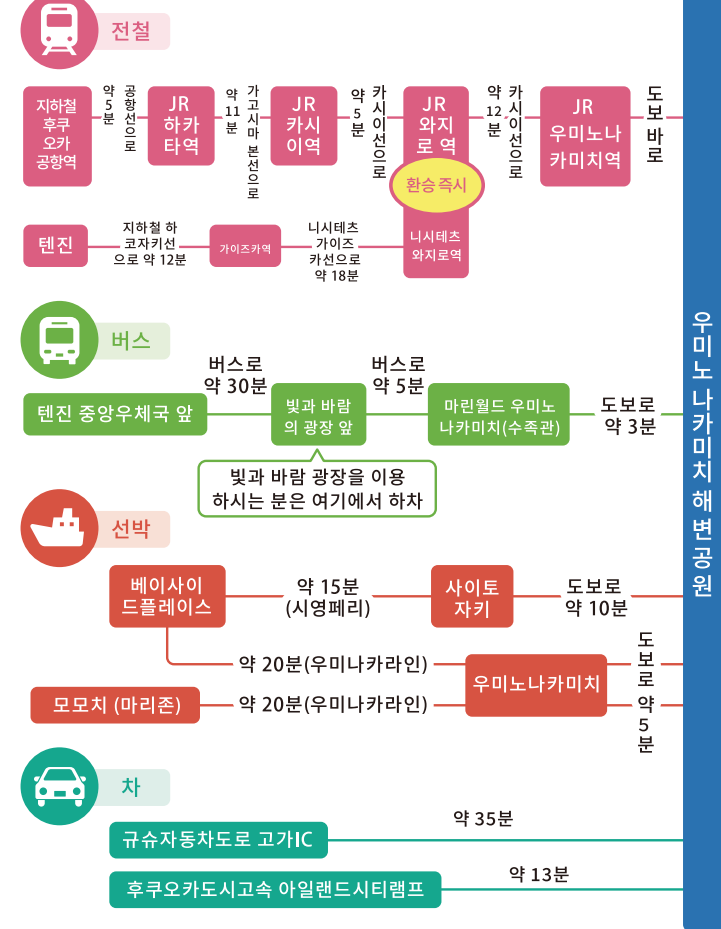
전철

지하철 후쿠오카 공항역

약 5분 공항선으로

JR 하카타역

약 11분 가고시마 본선으로

JR 카시이역

약 5분 카시이선으로

JR 와지로역

환승 즉시

약 12분 카시이선으로

JR 우미노나카미치역

도보 바로

텐진

지하철 하코자키선으로 약 12분

가이즈카역

니시테츠 가이즈카선으로 약 18분

니시테츠 와지로역

버스

텐진 중앙우체국 앞

버스로 약 30분

빛과 바람의 광장 앞

버스로 약 5분

마린월드 우미노나카미치(수족관)

도보로 약 3분

빛과 바람 광장을 이용하시는 분은 여기에서 하차

선박

베이사이드플레이스

약 15분 (시영페리)

사이토자키

도보로 약 10분

약 20분(우미나카라인)

우미노나카미치

도보로 약 5분

모모치 (마리존)

약 20분(우미나카라인)

차

규슈자동차도로 고가IC

약 35분

후쿠오카도시고속 아일랜드시티램프

약 13분

우미노나카미치 해변공원